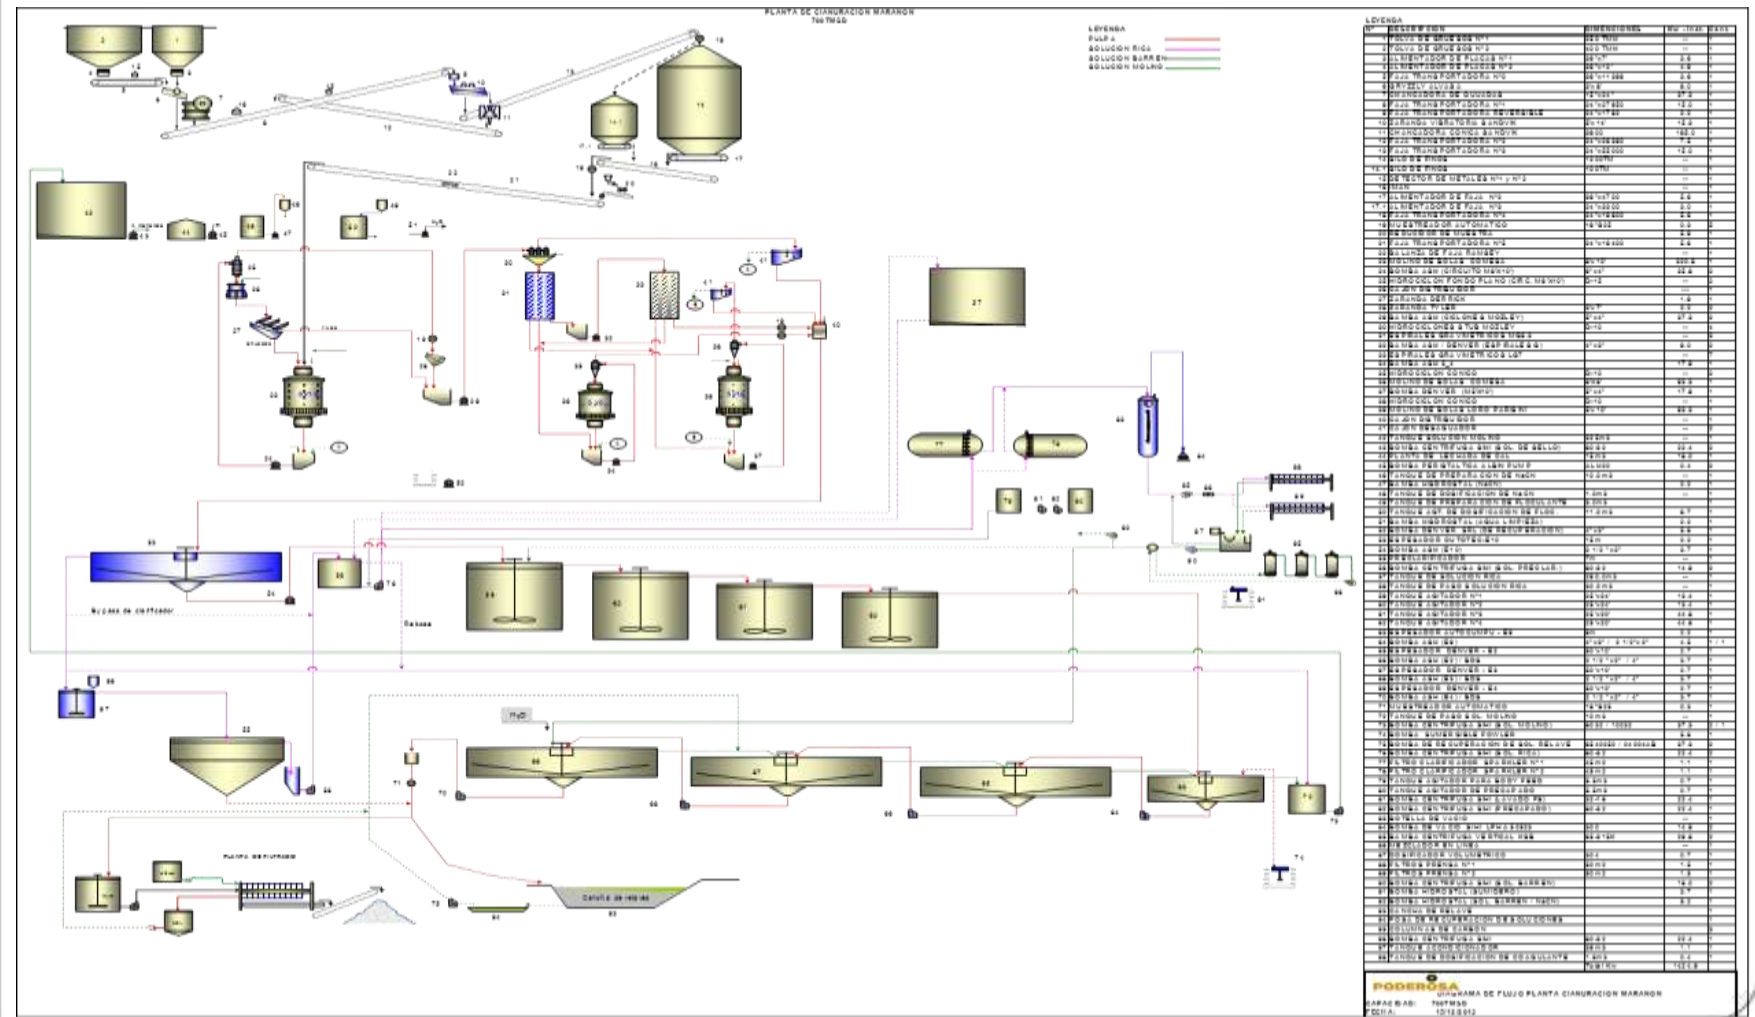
PLANTA DE CIANURACION MARAÑON
700TMSD

LEYENDA
PULPA
SOLUCION RICA
SOLUCION BARREN
SOLUCION MOLINO

Cancha de relaves

PLANTA DE FILTRADO

By pass de clarificador

Rebose

LEYENDA

| N° | DESCRIPCION | DIMENSIONES | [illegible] | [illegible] |
|---|---|---|---|---|
| 1 | TOLVA DE GRUESOS N°1 | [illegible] | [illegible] | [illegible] |
| 2 | TOLVA DE GRUESOS N°2 | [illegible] | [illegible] | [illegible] |
| 3 | ALIMENTADOR DE PLACAS N°1 | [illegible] | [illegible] | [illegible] |
| 4 | ALIMENTADOR DE PLACAS N°2 | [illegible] | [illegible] | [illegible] |
| 5 | FAJA TRANSPORTADORA N°0 | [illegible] | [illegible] | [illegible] |
| 6 | GRIZZLY ALVASA | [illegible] | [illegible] | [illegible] |
| 7 | CHANCADORA DE QUIJADAS | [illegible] | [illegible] | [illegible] |
| 8 | FAJA TRANSPORTADORA N°1 | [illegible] | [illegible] | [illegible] |
| 9 | FAJA TRANSPORTADORA REVERSIBLE | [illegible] | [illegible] | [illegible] |
| 10 | ZARANDA VIBRATORIA SANDVIK | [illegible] | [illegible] | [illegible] |
| 11 | CHANCADORA CONICA SANDVIK | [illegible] | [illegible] | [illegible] |
| 12 | FAJA TRANSPORTADORA N°3 | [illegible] | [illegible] | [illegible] |
| 13 | FAJA TRANSPORTADORA N°4 | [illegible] | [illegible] | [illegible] |
| 14 | SILO DE FINOS | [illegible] | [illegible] | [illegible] |
| 14.1 | SILO DE FINOS | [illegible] | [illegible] | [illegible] |
| 15 | DETECTOR DE METALES N°1 y N°2 | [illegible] | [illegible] | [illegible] |
| 16 | IMAN | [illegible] | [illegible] | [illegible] |
| 17 | ALIMENTADOR DE FAJA N°0 | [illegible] | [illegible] | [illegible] |
| 17.1 | ALIMENTADOR DE FAJA N°1 | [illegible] | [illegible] | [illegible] |
| 18 | FAJA TRANSPORTADORA N°5 | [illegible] | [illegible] | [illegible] |
| 19 | MUESTREADOR AUTOMATICO | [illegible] | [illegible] | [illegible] |
| 20 | CHANCADORA DE MUESTRA | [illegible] | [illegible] | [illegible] |
| 21 | FAJA TRANSPORTADORA N°6 | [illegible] | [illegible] | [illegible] |
| 22 | BALANZA DE FAJA RAMSEY | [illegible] | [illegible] | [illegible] |
| 23 | MOLINO DE BOLAS COMESA | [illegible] | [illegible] | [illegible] |
| 24 | BOMBA ASH (CIRCUITO MEXICO) | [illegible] | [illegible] | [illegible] |
| 25 | HIDROCICLON FONDO PLANO (CIRC. MEXICO) | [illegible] | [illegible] | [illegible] |
| 26 | SEPARADOR DE TRIQUITOS | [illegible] | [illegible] | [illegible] |
| 27 | ZARANDA DERRICK | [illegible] | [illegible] | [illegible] |
| 28 | ZARANDA TYLER | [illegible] | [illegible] | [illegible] |
| 29 | BOMBA ASH (CICLONES MOSLEY) | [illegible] | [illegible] | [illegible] |
| 30 | HIDROCICLONES 4 TUB MOSLEY | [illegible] | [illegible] | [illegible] |
| 31 | ESPIRALES GRAVIMETRICOS MG6.3 | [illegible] | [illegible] | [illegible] |
| 32 | BOMBA ASH - DENVER (ESPIRALES G) | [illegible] | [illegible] | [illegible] |
| 33 | ESPIRALES GRAVIMETRICOS LG7 | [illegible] | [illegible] | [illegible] |
| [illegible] | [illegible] | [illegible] | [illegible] | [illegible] |